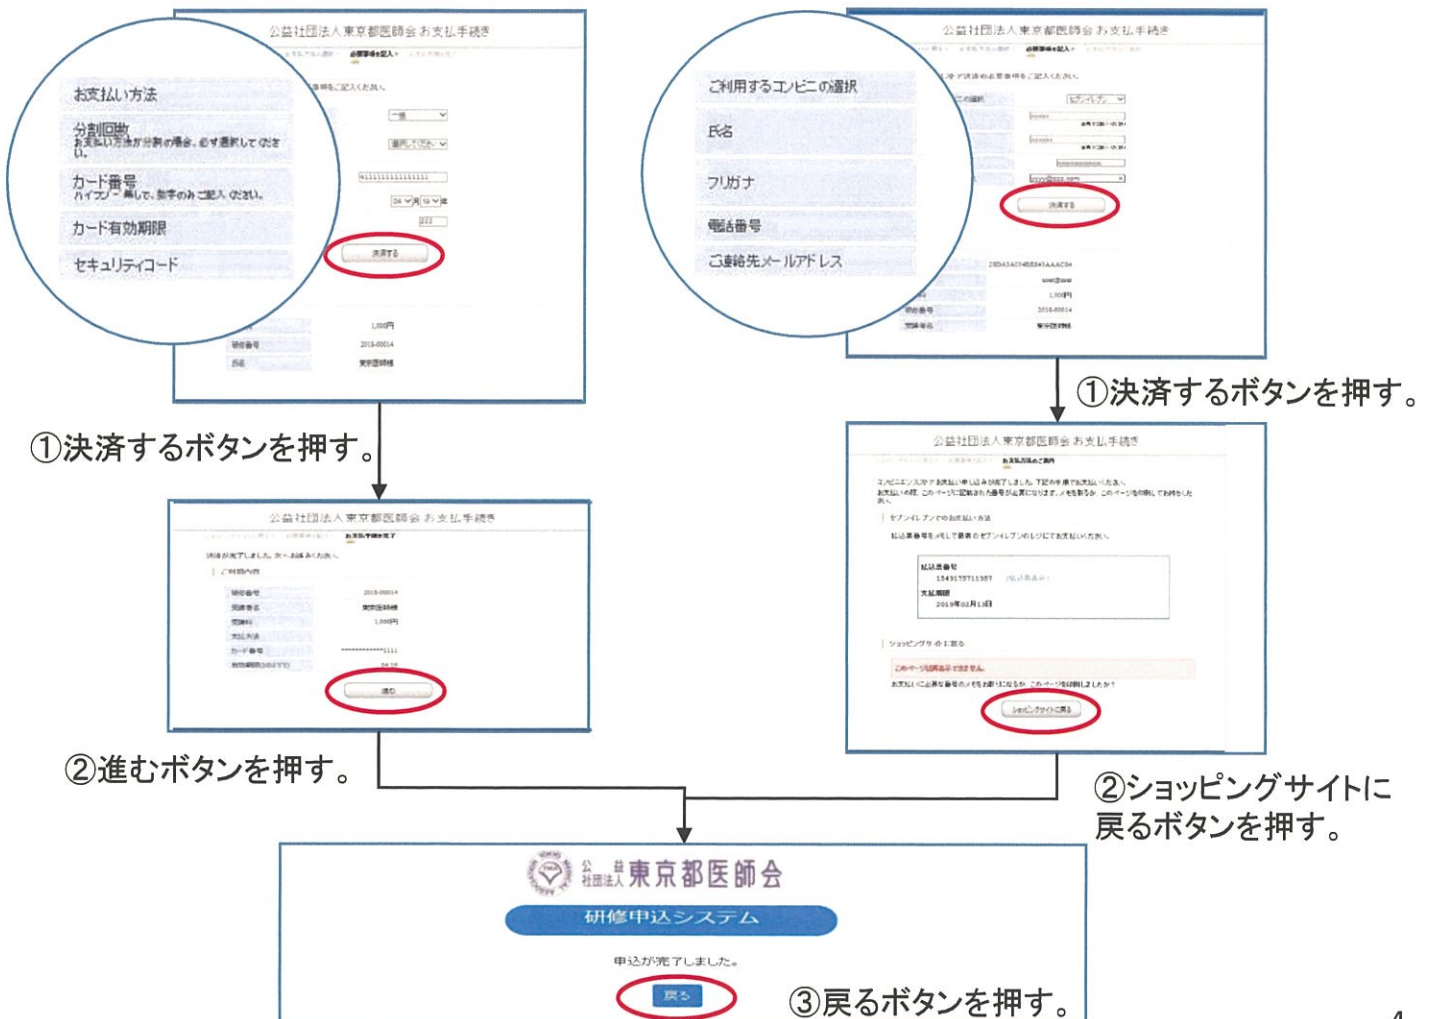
公益社団法人東京都医師会お支払手続き

お支払い方法

分割回数
お支払い方法が分割の場合、必ず選択してください。

カード番号
ハイフン無しで、数字のみご記入ください。

カード有効期限

セキュリティコード

決済する

1,000円

氏名

東京医師会

①決済するボタンを押す。

公益社団法人東京都医師会お支払手続き

ご利用するコンビニの選択

氏名

フリガナ

電話番号

ご連絡先メールアドレス

決済する

1,000円

①決済するボタンを押す。

公益社団法人東京都医師会お支払手続き

決済が完了しました。

ご利用内容

1,000円

進む

②進むボタンを押す。

公益社団法人東京都医師会お支払手続き

セブンイレブンでのお支払い方法

払込票番号

支払期限
2019年02月13日

ショッピングサイトに戻る

ショッピングサイトに戻る

②ショッピングサイトに戻るボタンを押す。

公益社団法人 東京都医師会

研修申込システム

申込が完了しました。

戻る

③戻るボタンを押す。

4